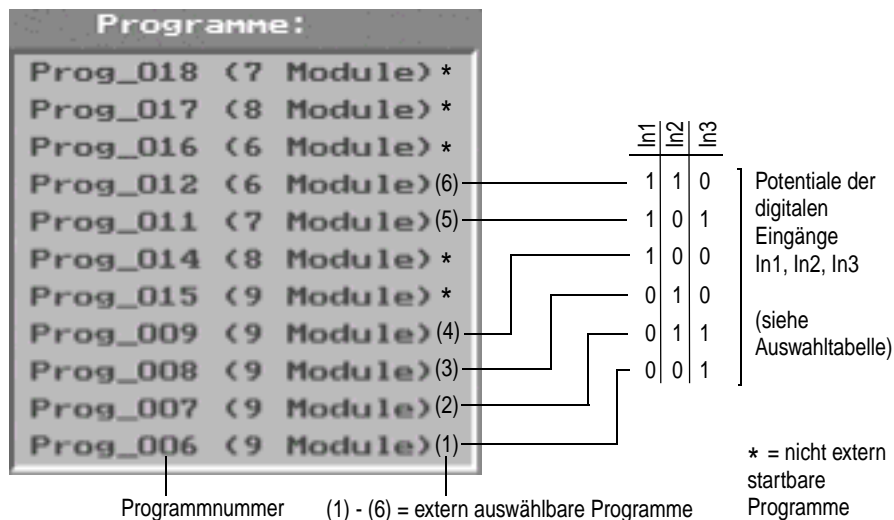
Programme:

Prog_018 (7 Module)*
Prog_017 (8 Module)*
Prog_016 (6 Module)*
Prog_012 (6 Module)(6)
Prog_011 (7 Module)(5)
Prog_014 (8 Module)*
Prog_015 (9 Module)*
Prog_009 (9 Module)(4)
Prog_008 (9 Module)(3)
Prog_007 (9 Module)(2)
Prog_006 (9 Module)(1)

| In1 | In2 | In3 |
|---|---|---|
| 1 | 1 | 0 |
| 1 | 0 | 1 |
| 1 | 0 | 0 |
| 0 | 1 | 0 |
| 0 | 1 | 1 |
| 0 | 0 | 1 |

Potentiale der digitalen Eingänge In1, In2, In3

(siehe Auswahltabelle)

* = nicht extern startbare Programme

Programmnummer

(1) - (6) = extern auswählbare Programme